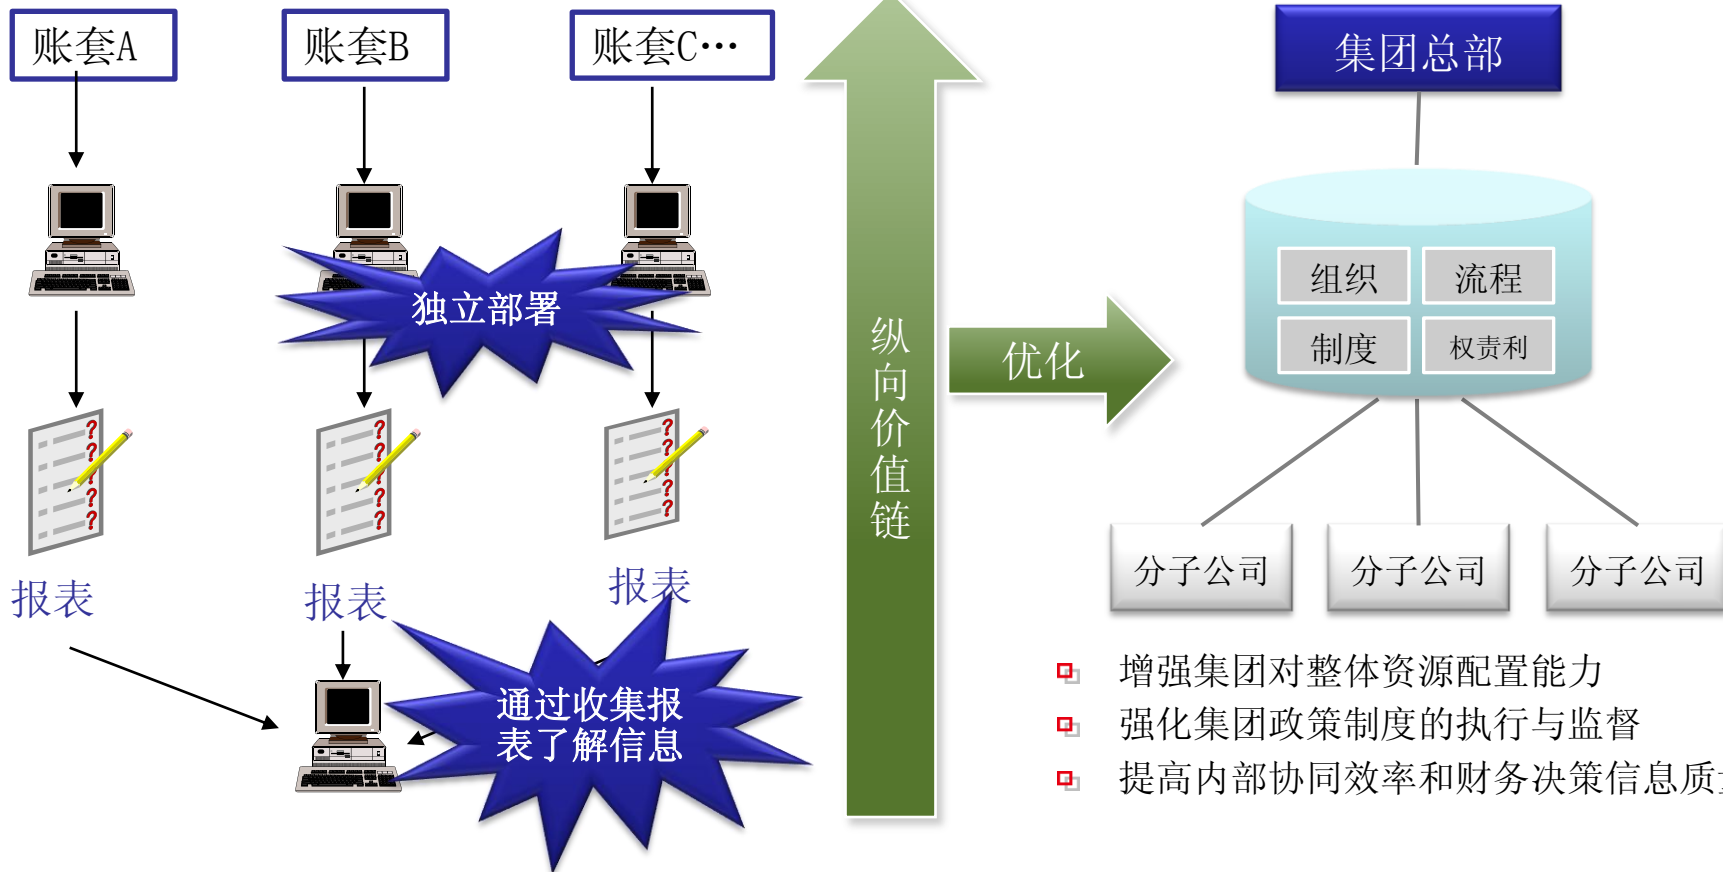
账套A

账套B

账套C…

独立部署

报表

报表

报表

通过收集报表了解信息

纵向价值链

优化

集团总部

组织

流程

制度

权责利

分子公司

分子公司

分子公司

增强集团对整体资源配置能力

强化集团政策制度的执行与监督

提高内部协同效率和财务决策信息质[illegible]